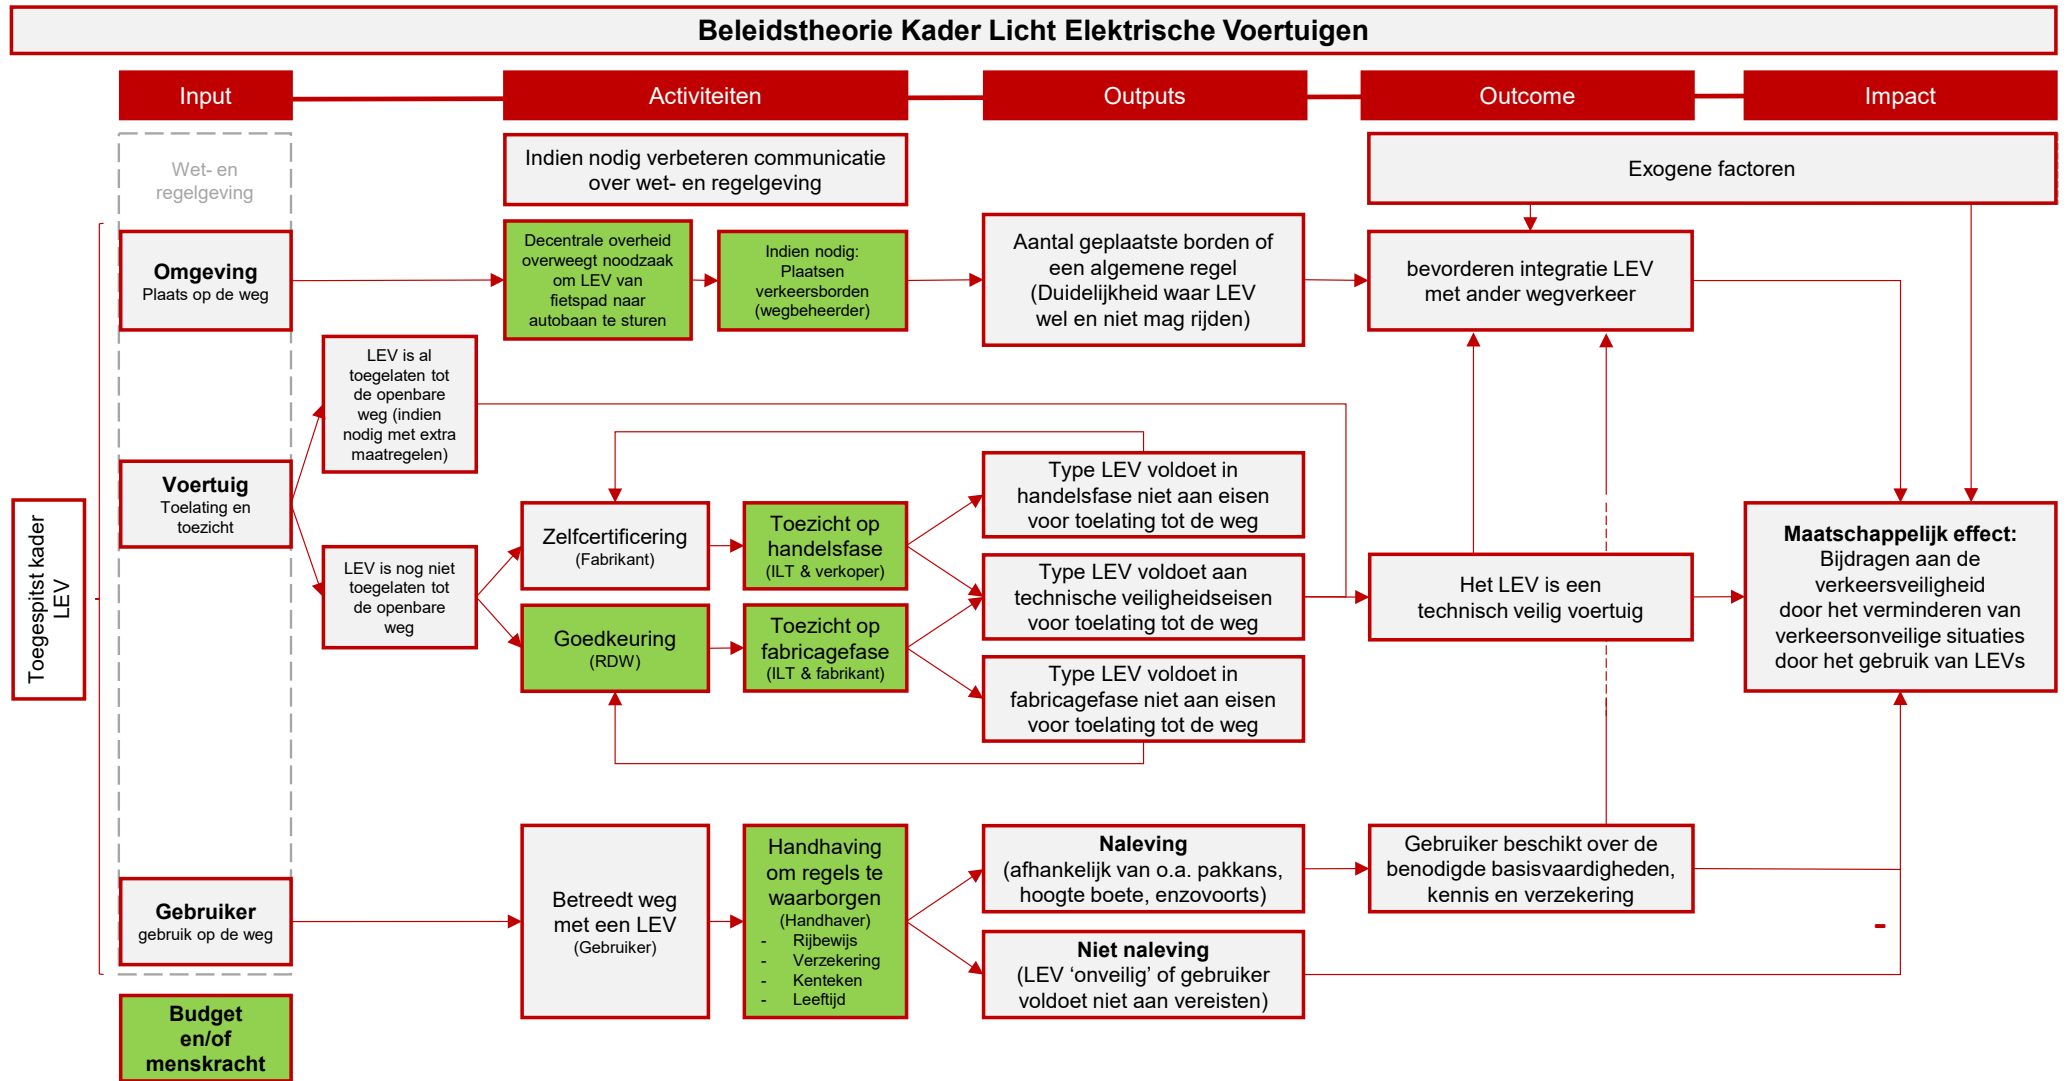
Beleidstheorie Kader Licht Elektrische Voertuigen

Input

Activiteiten

Outputs

Outcome

Impact

Wet- en regelgeving

Indien nodig verbeteren communicatie over wet- en regelgeving

Exogene factoren

Toegespitst kader LEV

Omgeving
Plaats op de weg

Decentrale overheid overweegt noodzaak om LEV van fietspad naar autobaan te sturen

Indien nodig: Plaatsen verkeersborden (wegbeheerder)

Aantal geplaatste borden of een algemene regel (Duidelijkheid waar LEV wel en niet mag rijden)

bevorderen integratie LEV met ander wegverkeer

LEV is al toegelaten tot de openbare weg (indien nodig met extra maatregelen)

Voertuig
Toelating en toezicht

LEV is nog niet toegelaten tot de openbare weg

Zelfcertificering
(Fabrikant)

Toezicht op handelsfase
(ILT & verkoper)

Goedkeuring
(RDW)

Toezicht op fabricagefase
(ILT & fabrikant)

Type LEV voldoet in handelsfase niet aan eisen voor toelating tot de weg

Type LEV voldoet aan technische veiligheidseisen voor toelating tot de weg

Type LEV voldoet in fabricagefase niet aan eisen voor toelating tot de weg

Het LEV is een technisch veilig voertuig

Maatschappelijk effect:
Bijdragen aan de verkeersveiligheid door het verminderen van verkeersonveilige situaties door het gebruik van LEVs

Gebruiker
gebruik op de weg

Betreedt weg met een LEV
(Gebruiker)

Handhaving om regels te waarborgen
(Handhaver)
- Rijbewijs
- Verzekering
- Kenteken
- Leeftijd

Naleving
(afhankelijk van o.a. pakkans, hoogte boete, enzovoorts)

Niet naleving
(LEV ‘onveilig’ of gebruiker voldoet niet aan vereisten)

Gebruiker beschikt over de benodigde basisvaardigheden, kennis en verzekering

-

Budget en/of menskracht